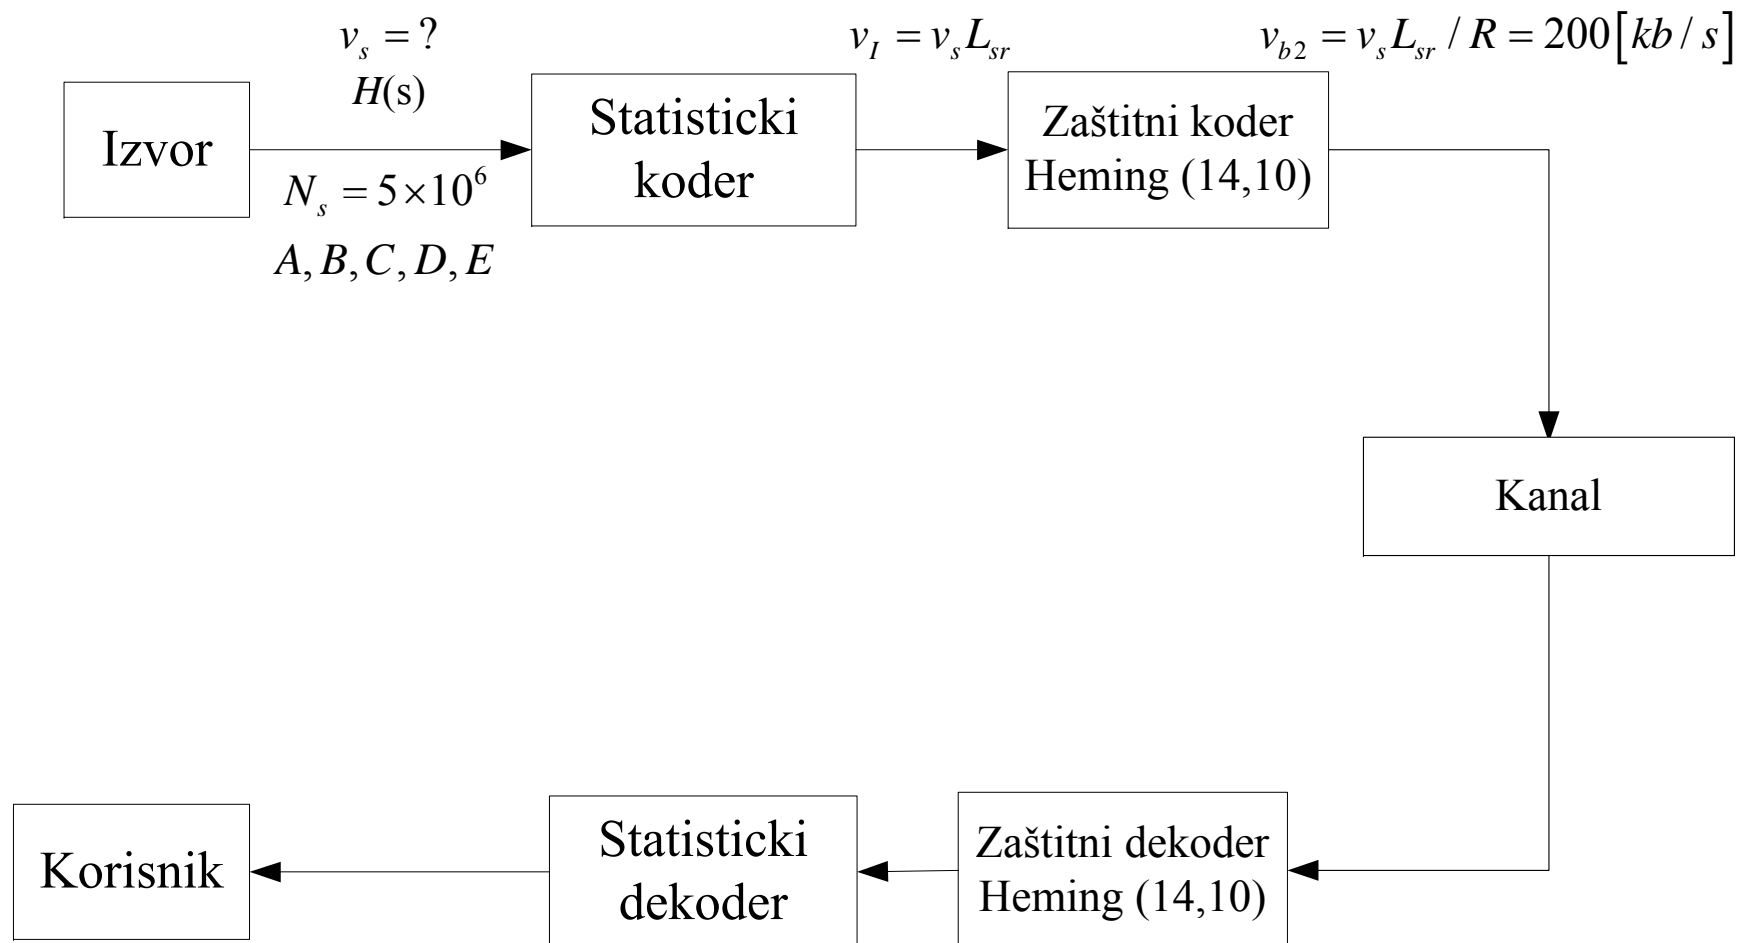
$v_s = ?$
$H(s)$
$v_I = v_s L_{sr}$
$v_{b2} = v_s L_{sr} / R = 200\left[kb/s\right]$

Izvor

$N_s = 5\times10^6$
$A, B, C, D, E$

Statisticki koder

Zaštitni koder Heming (14,10)

Kanal

Korisnik

Statisticki dekoder

Zaštitni dekoder Heming (14,10)